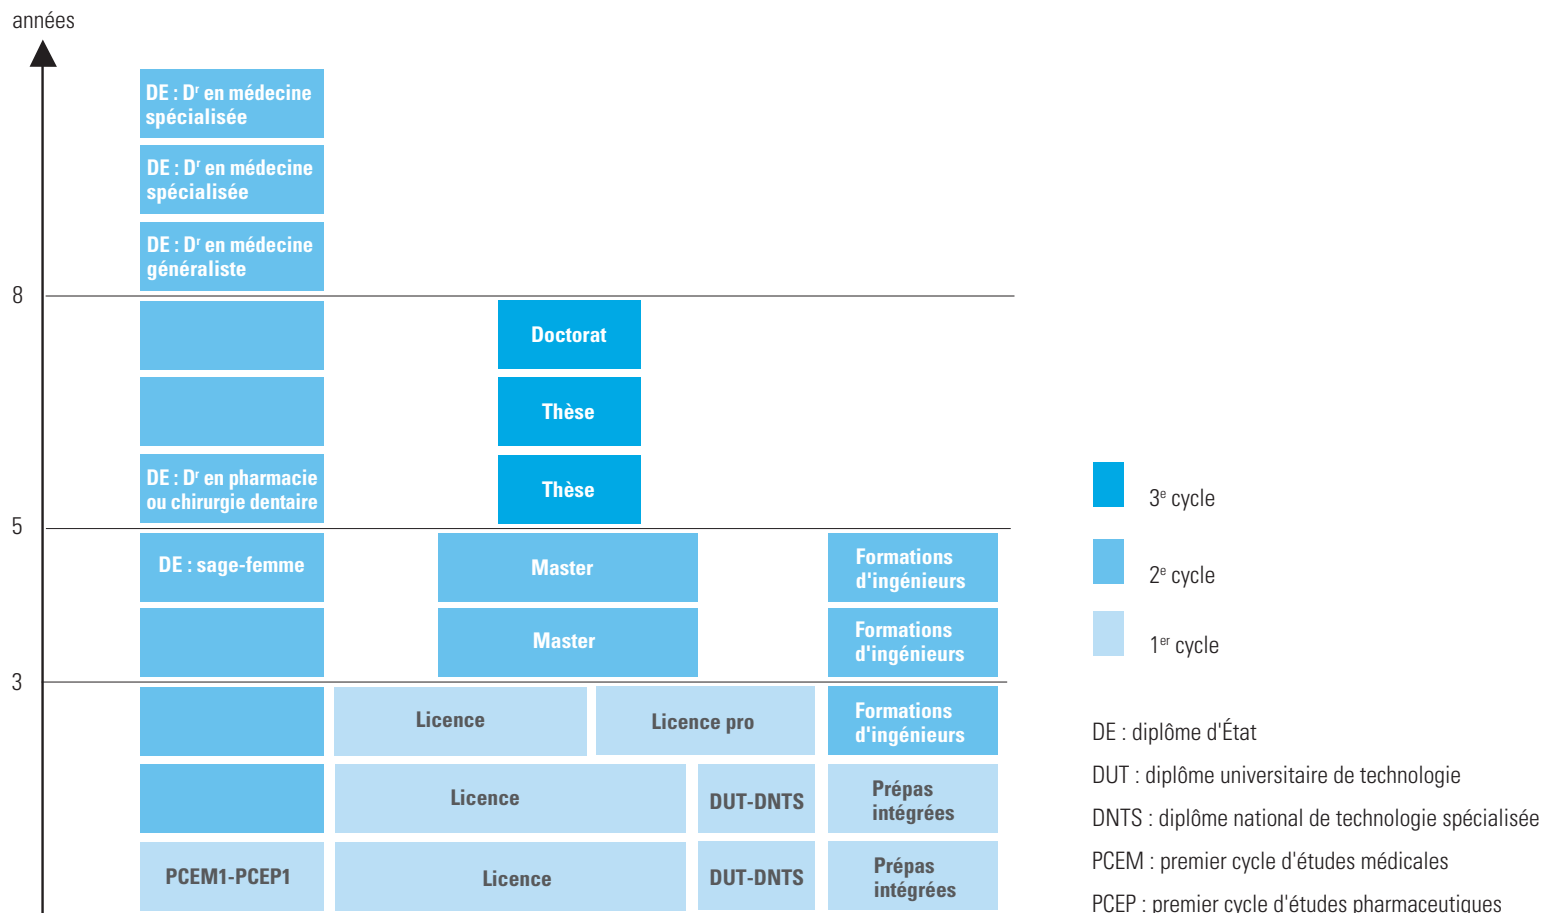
années

DE : D$^r$ en médecine spécialisée

DE : D$^r$ en médecine spécialisée

DE : D$^r$ en médecine généraliste

8

Doctorat

Thèse

DE : D$^r$ en pharmacie ou chirurgie dentaire

Thèse

5

DE : sage-femme

Master

Formations d'ingénieurs

Master

Formations d'ingénieurs

3

Licence

Licence pro

Formations d'ingénieurs

Licence

DUT-DNTS

Prépas intégrées

PCEM1-PCEP1

Licence

DUT-DNTS

Prépas intégrées

3$^e$ cycle

2$^e$ cycle

1$^{er}$ cycle

DE : diplôme d'État

DUT : diplôme universitaire de technologie

DNTS : diplôme national de technologie spécialisée

PCEM : premier cycle d'études médicales

PCEP : premier cycle d'études pharmaceutiques